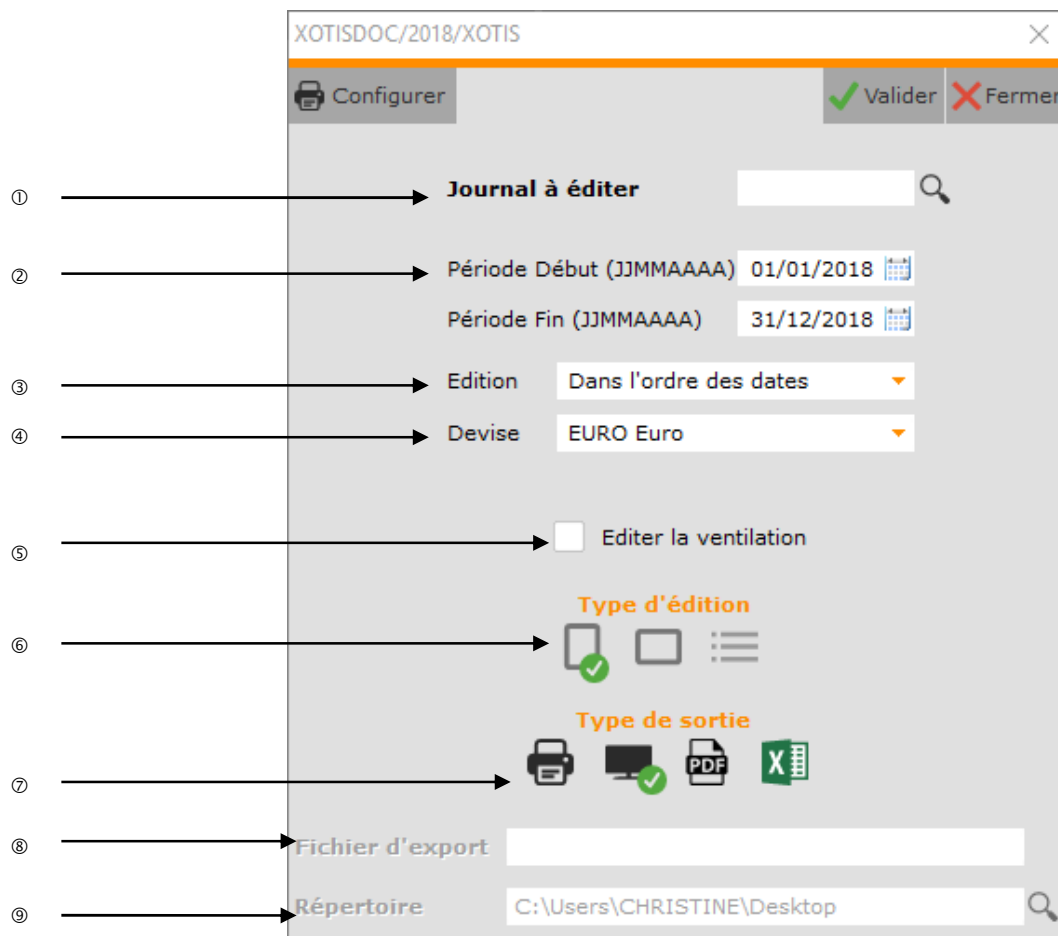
XOTISDOC/2018/XOTIS

Configurer

Valider

Fermer

①

Journal à éditer

②

Période Début (JJMMAAAA) 01/01/2018

Période Fin (JJMMAAAA) 31/12/2018

③

Edition Dans l'ordre des dates

④

Devise EURO Euro

⑤

Editer la ventilation

Type d'édition

⑥

Type de sortie

⑦

PDF

⑧

Fichier d'export

⑨

Répertoire C:\Users\CHRISTINE\Desktop